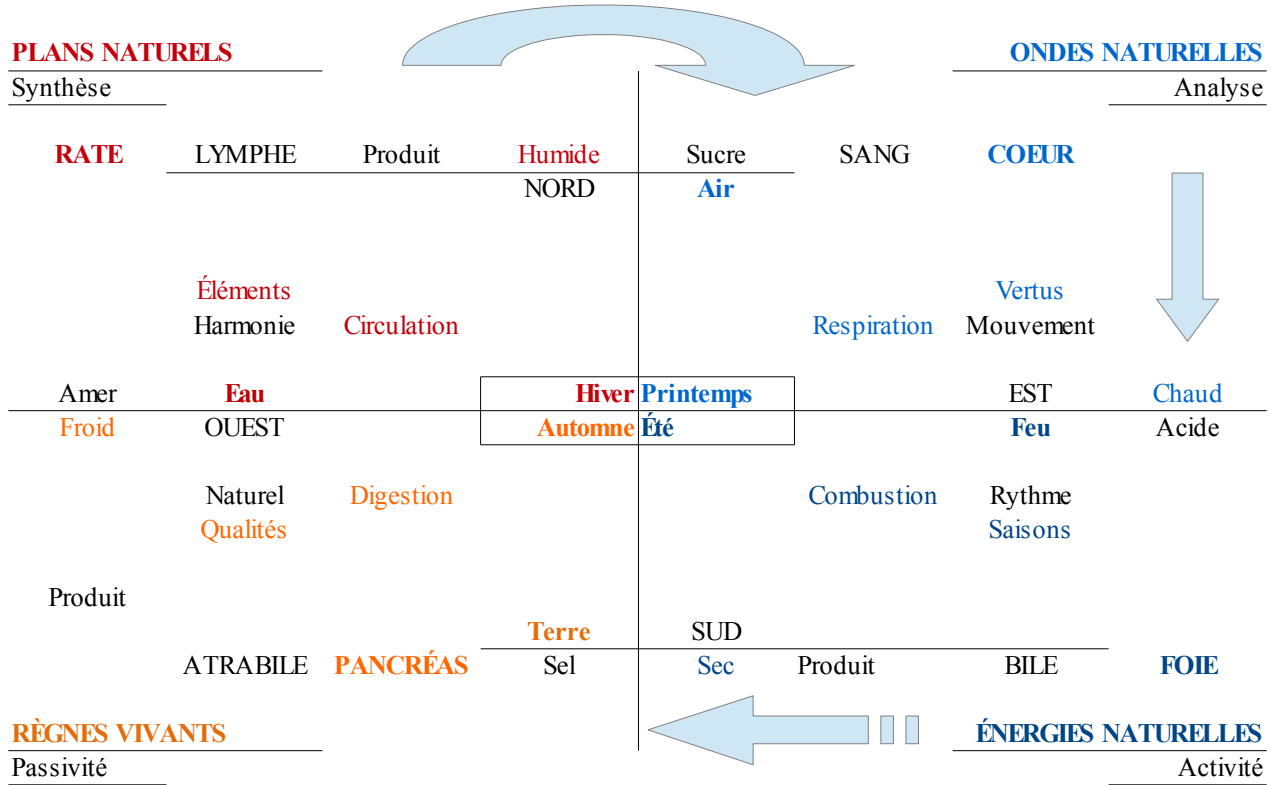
PLANS NATURELS
Synthèse

ONDES NATURELLES
Analyse

RATE LYMPHE Produit Humide Sucre SANG COEUR

NORD Air

Éléments
Harmonie Circulation

Vertus
Respiration Mouvement

Amer Eau Hiver Printemps EST Chaud

Froid OUEST Automne Été Feu Acide

Naturel Digestion
Qualités

Combustion Rythme
Saisons

Produit

Terre SUD

ATRABILE PANCRÉAS Sel Sec Produit BILE FOIE

RÈGNES VIVANTS
Passivité

ÉNERGIES NATURELLES
Activité